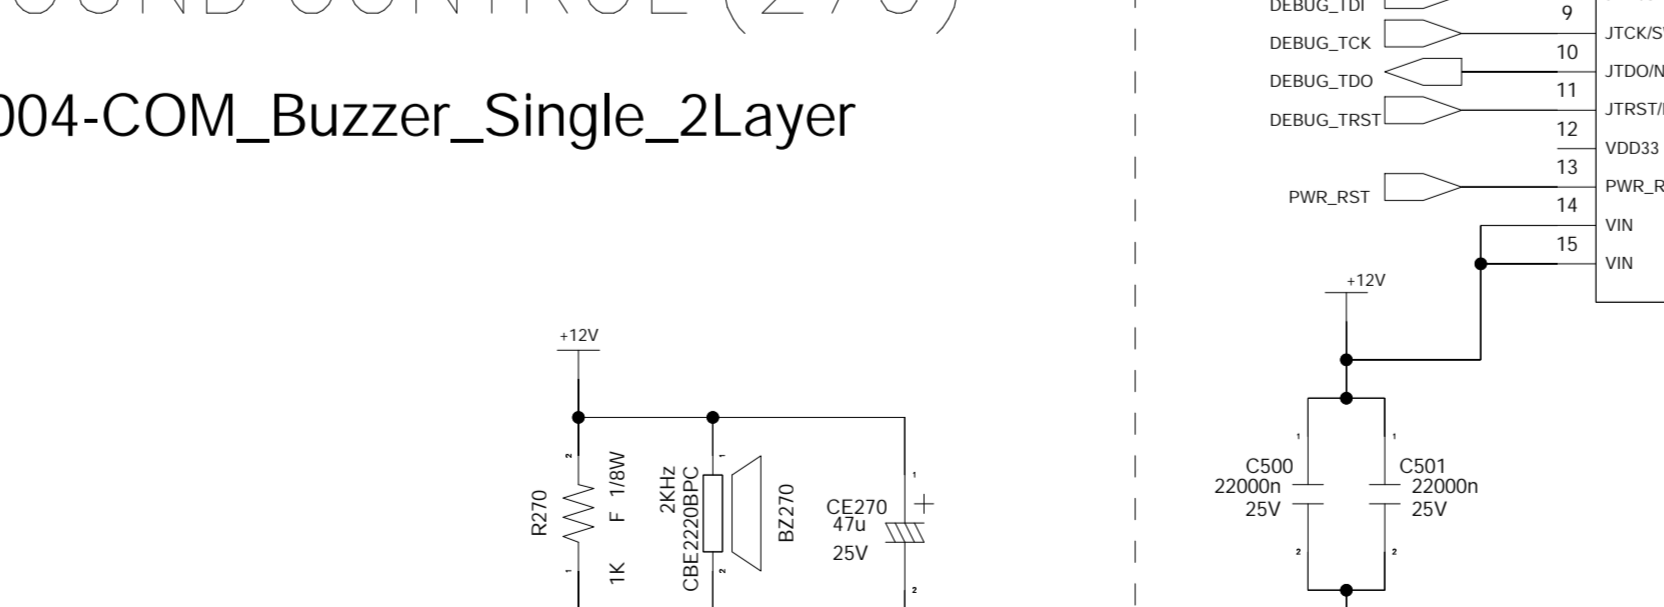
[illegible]OUND CONTROL (270)

004-COM_Buzzer_Single_2Layer

+12V

R270
1K
F 1/8W

2KHz
CBE2220BPC

BZ270

CE270
47u
25V

DEBUG_TDI
DEBUG_TCK
DEBUG_TDO
DEBUG_TRST
PWR_RST

9
10
11
12
13
14
15

JTCK/S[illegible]
JTDO/N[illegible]
JTRST/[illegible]
VDD33
PWR_R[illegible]
VIN
VIN

+12V

C500
22000n
25V

C501
22000n
25V